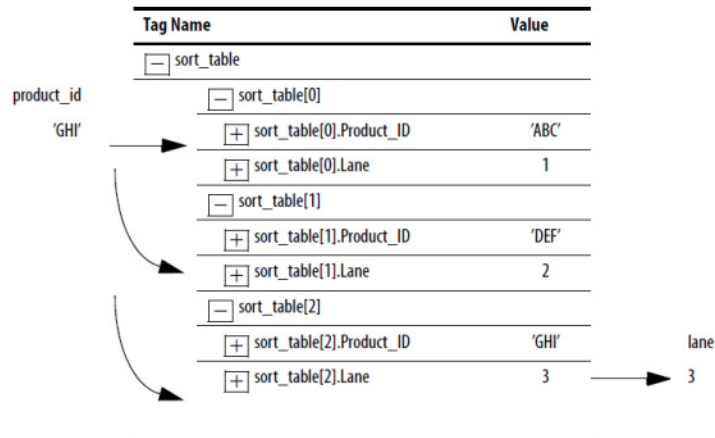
| Tag Name | Value |
|---|---|
| − sort_table | |
| − sort_table[0] | |
| + sort_table[0].Product_ID | 'ABC' |
| + sort_table[0].Lane | 1 |
| − sort_table[1] | |
| + sort_table[1].Product_ID | 'DEF' |
| + sort_table[1].Lane | 2 |
| − sort_table[2] | |
| + sort_table[2].Product_ID | 'GHI' |
| + sort_table[2].Lane | 3 |

product_id

'GHI'

lane

3